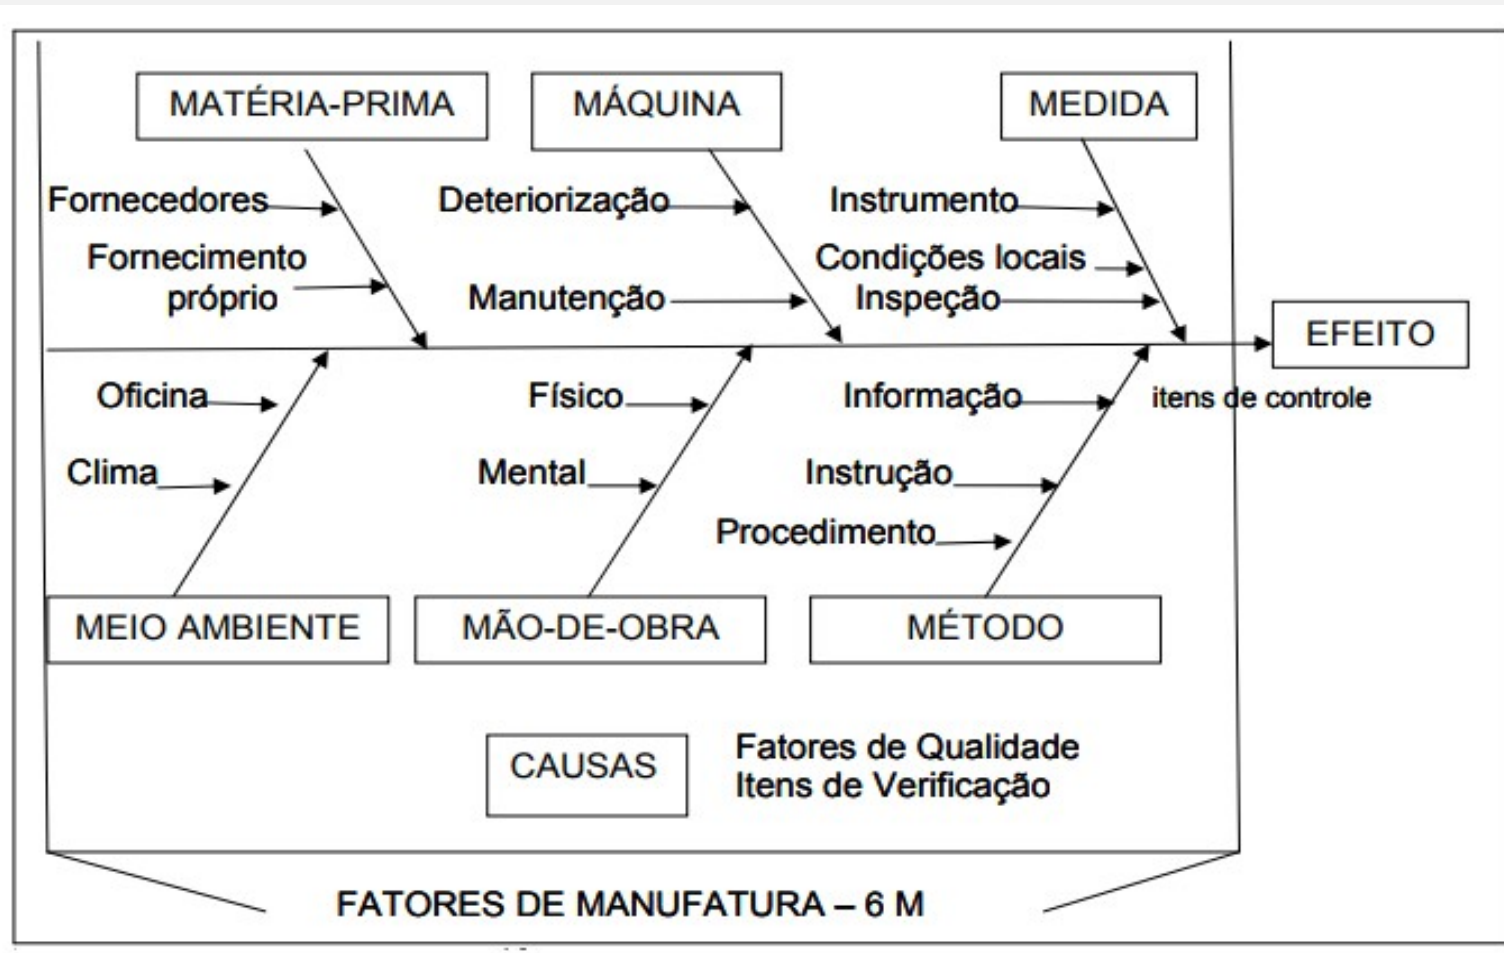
MATÉRIA-PRIMA

MÁQUINA

MEDIDA

Fornecedores

Fornecimento próprio

Deteriorização

Manutenção

Instrumento

Condições locais

Inspeção

EFEITO

itens de controle

Oficina

Clima

Físico

Mental

Informação

Instrução

Procedimento

MEIO AMBIENTE

MÃO-DE-OBRA

MÉTODO

CAUSAS

Fatores de Qualidade
Itens de Verificação

FATORES DE MANUFATURA – 6 M